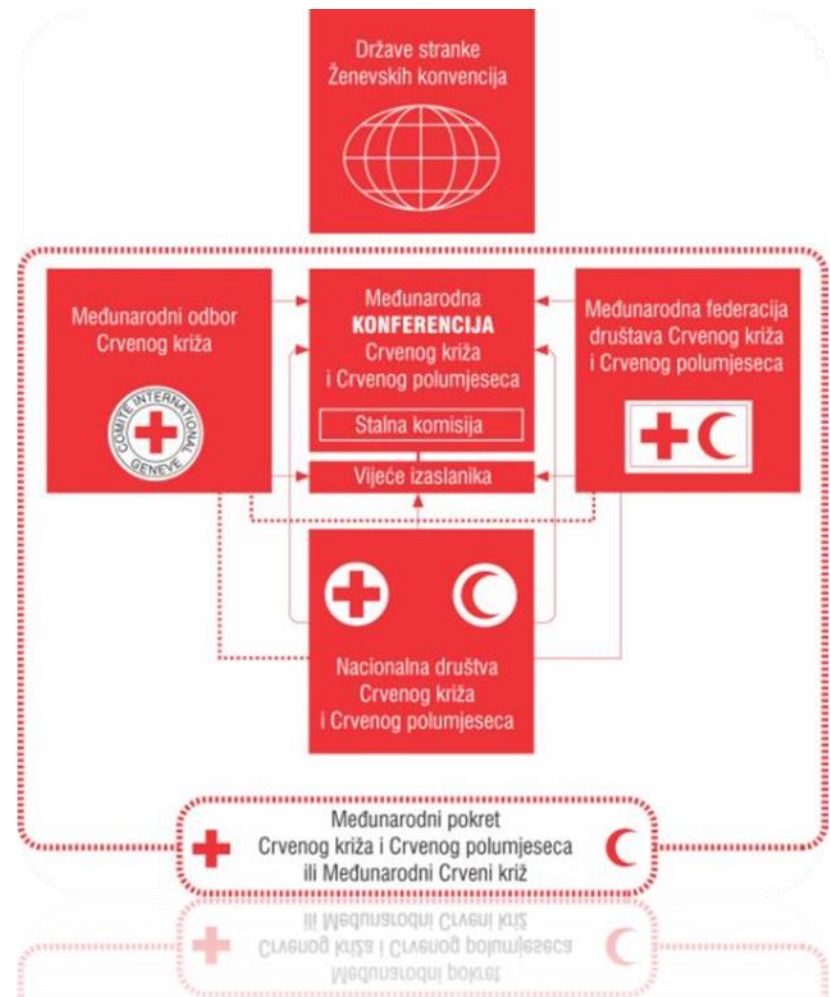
Države stranke Ženevskih konvencija

Međunarodni odbor Crvenog križa

COMITE INTERNATIONAL GENEVE

Međunarodna KONFERENCIJA Crvenog križa i Crvenog polumjeseca

Stalna komisija

Vijeće izaslanika

Međunarodna federacija društava Crvenog križa i Crvenog polumjeseca

Nacionalna društva Crvenog križa i Crvenog polumjeseca

Međunarodni pokret Crvenog križa i Crvenog polumjeseca ili Međunarodni Crveni križ